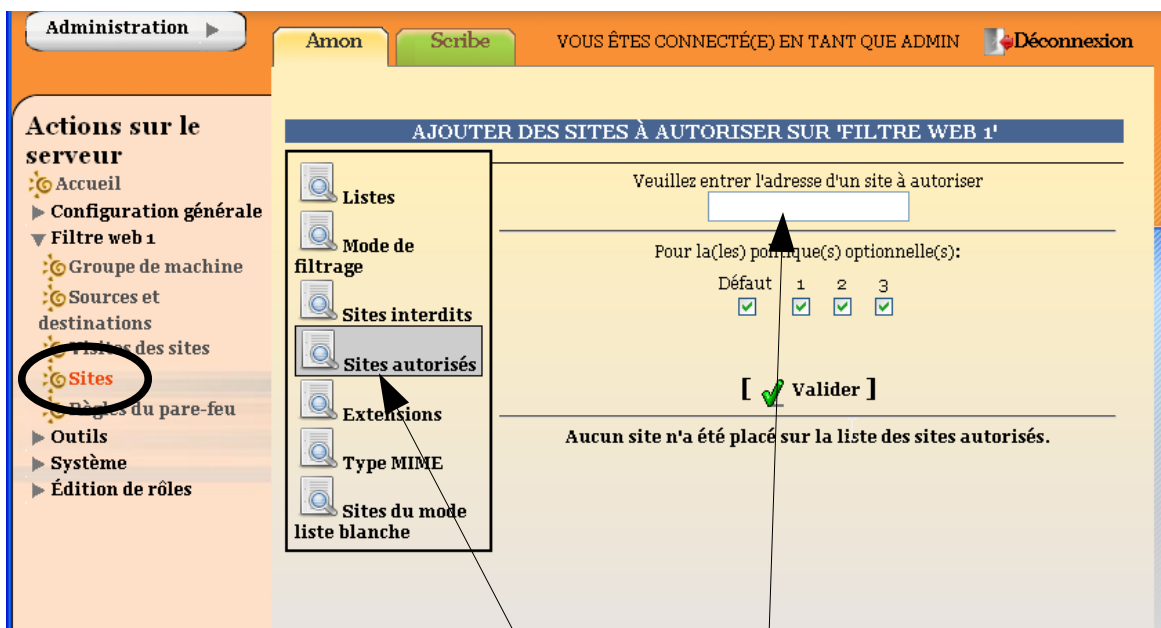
Administration ▶

Amon Scribe VOUS ÊTES CONNECTÉ(E) EN TANT QUE ADMIN Déconnexion

Actions sur le serveur
Accueil
▶ Configuration générale
▼ Filtre web 1
Groupe de machine
Sources et destinations
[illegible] des sites
Sites
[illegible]gles du pare-feu
▶ Outils
▶ Système
▶ Édition de rôles

AJOUTER DES SITES À AUTORISER SUR 'FILTRE WEB 1'

Listes
Mode de filtrage
Sites interdits
Sites autorisés
Extensions
Type MIME
Sites du mode liste blanche

Veuillez entrer l'adresse d'un site à autoriser

Pour la(les) po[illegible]ique(s) optionnelle(s):

Défaut 1 2 3

[ Valider ]

Aucun site n'a été placé sur la liste des sites autorisés.